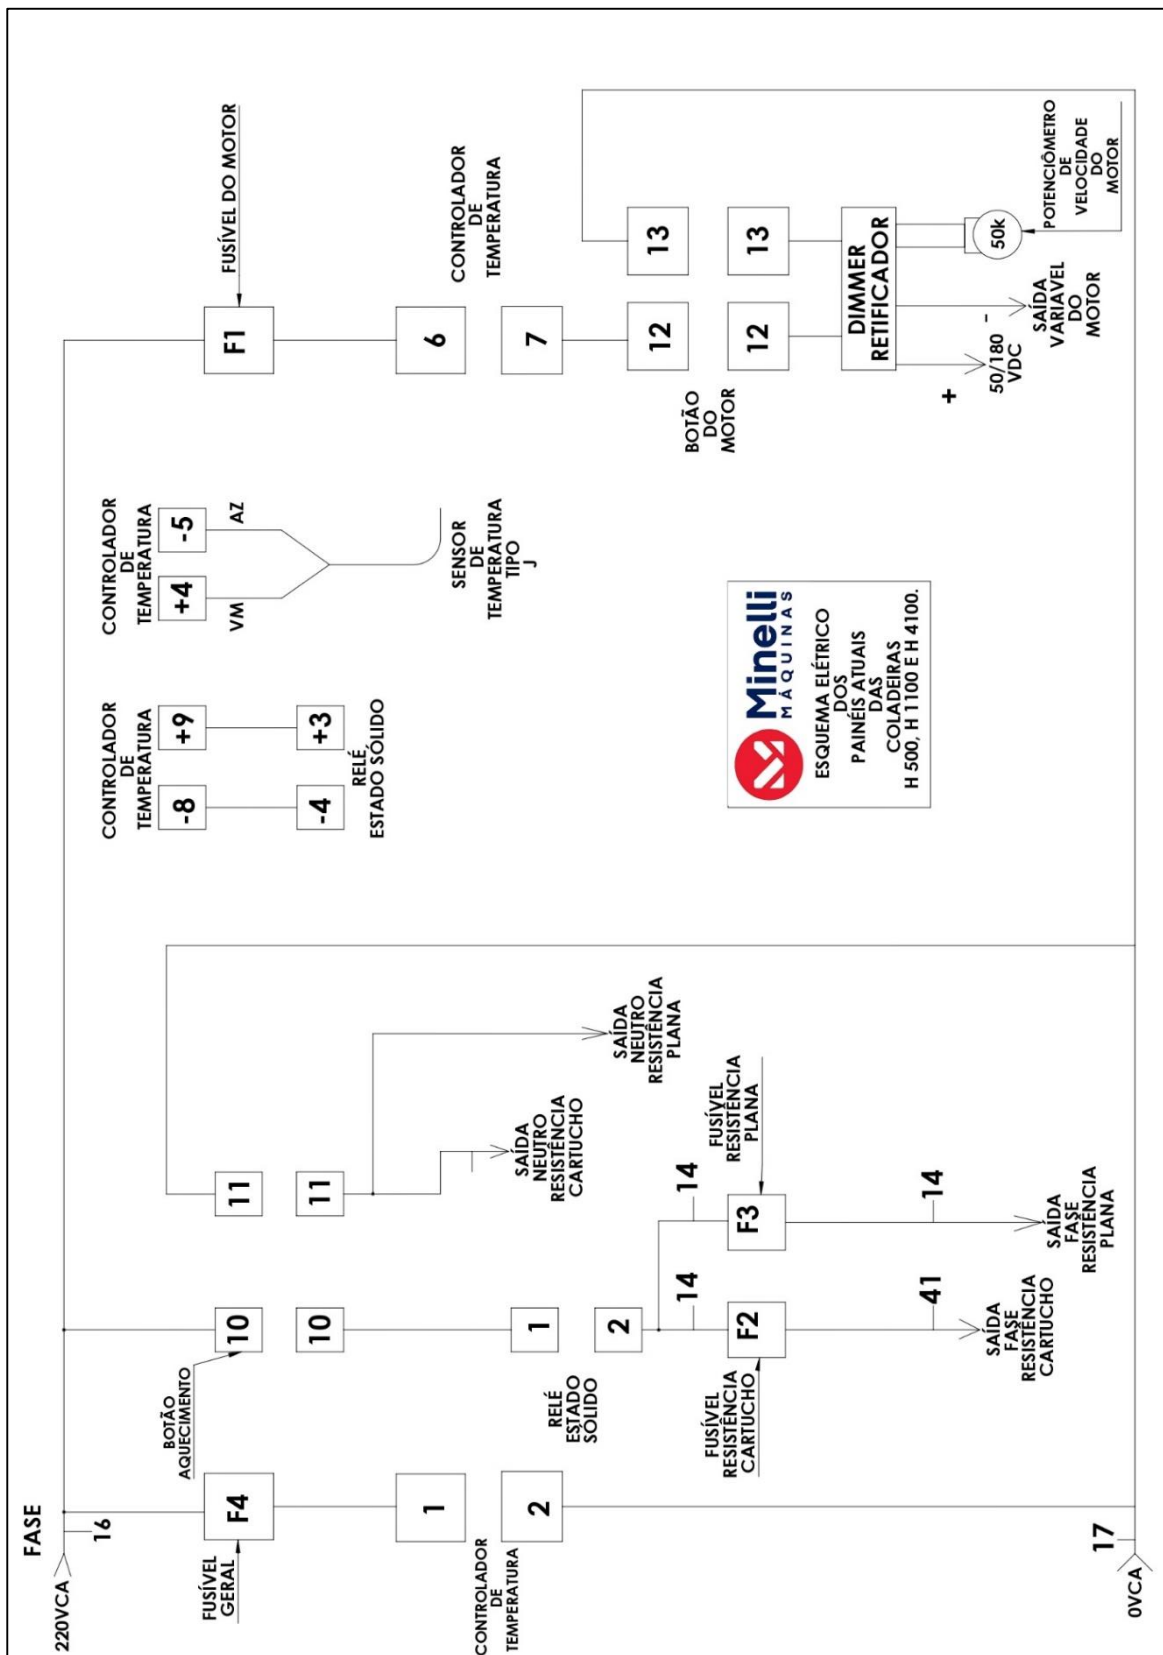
FUSÍVEL DO MOTOR

F1

CONTROLADOR DE TEMPERATURA

6

7

12

13

13

12

BOTÃO DO MOTOR

DIMMER RETIFICADOR

50k

POTENCIÔMETRO DE VELOCIDADE DO MOTOR

SAÍDA VARIAVEL DO MOTOR

+

–

50/180 VDC

CONTROLADOR DE TEMPERATURA

+4

-5

VM

AZ

SENSOR DE TEMPERATURA TIPO J

CONTROLADOR DE TEMPERATURA

-8

+9

-4

+3

RELÉ ESTADO SÓLIDO

Minelli MÁQUINAS

ESQUEMA ELÉTRICO DOS PAINÉIS ATUAIS DAS COLADEIRAS H 500, H 1100 E H 4100.

11

11

SAÍDA NEUTRO RESISTÊNCIA CARTUCHO

SAÍDA NEUTRO RESISTÊNCIA PLANA

FUSÍVEL RESISTÊNCIA PLANA

14

F3

14

SAÍDA FASE RESISTÊNCIA PLANA

10

10

1

2

14

F2

41

SAÍDA FASE RESISTÊNCIA CARTUCHO

FUSÍVEL RESISTÊNCIA CARTUCHO

RELÉ ESTADO SÓLIDO

BOTÃO AQUECIMENTO

FASE

16

F4

1

2

FUSÍVEL GERAL

220VCA

CONTROLADOR DE TEMPERATURA

17

0VCA